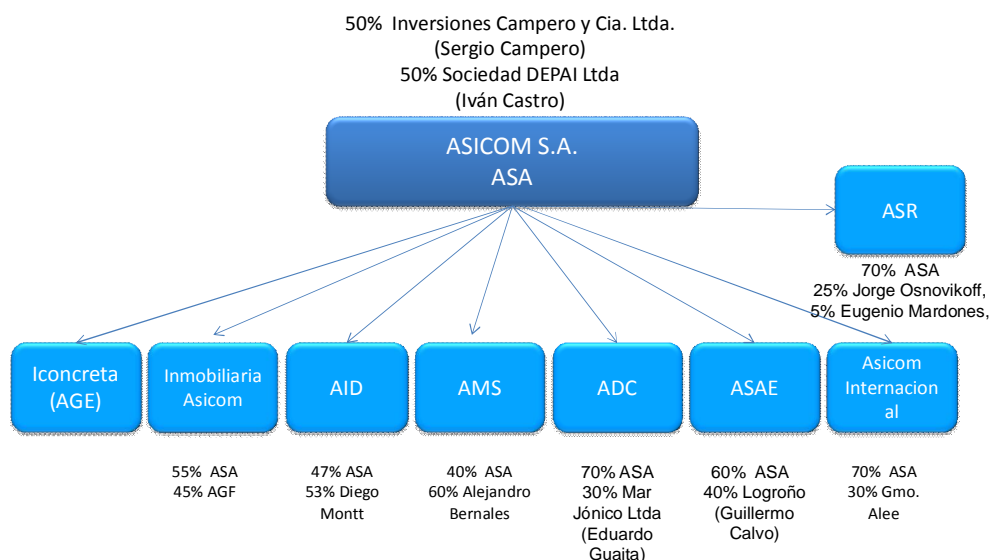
50% Inversiones Campero y Cia. Ltda. (Sergio Campero)
50% Sociedad DEPAI Ltda (Iván Castro)

ASICOM S.A.
ASA

ASR

70% ASA
25% Jorge Osnovikoff,
5% Eugenio Mardones,

Iconcreta (AGE)

Inmobiliaria Asicom

55% ASA
45% AGF

AID

47% ASA
53% Diego Montt

AMS

40% ASA
60% Alejandro Bernales

ADC

70% ASA
30% Mar Jónico Ltda (Eduardo Guaita)

ASAE

60% ASA
40% Logroño (Guillermo Calvo)

Asicom Internacional

70% ASA
30% Gmo. Alee